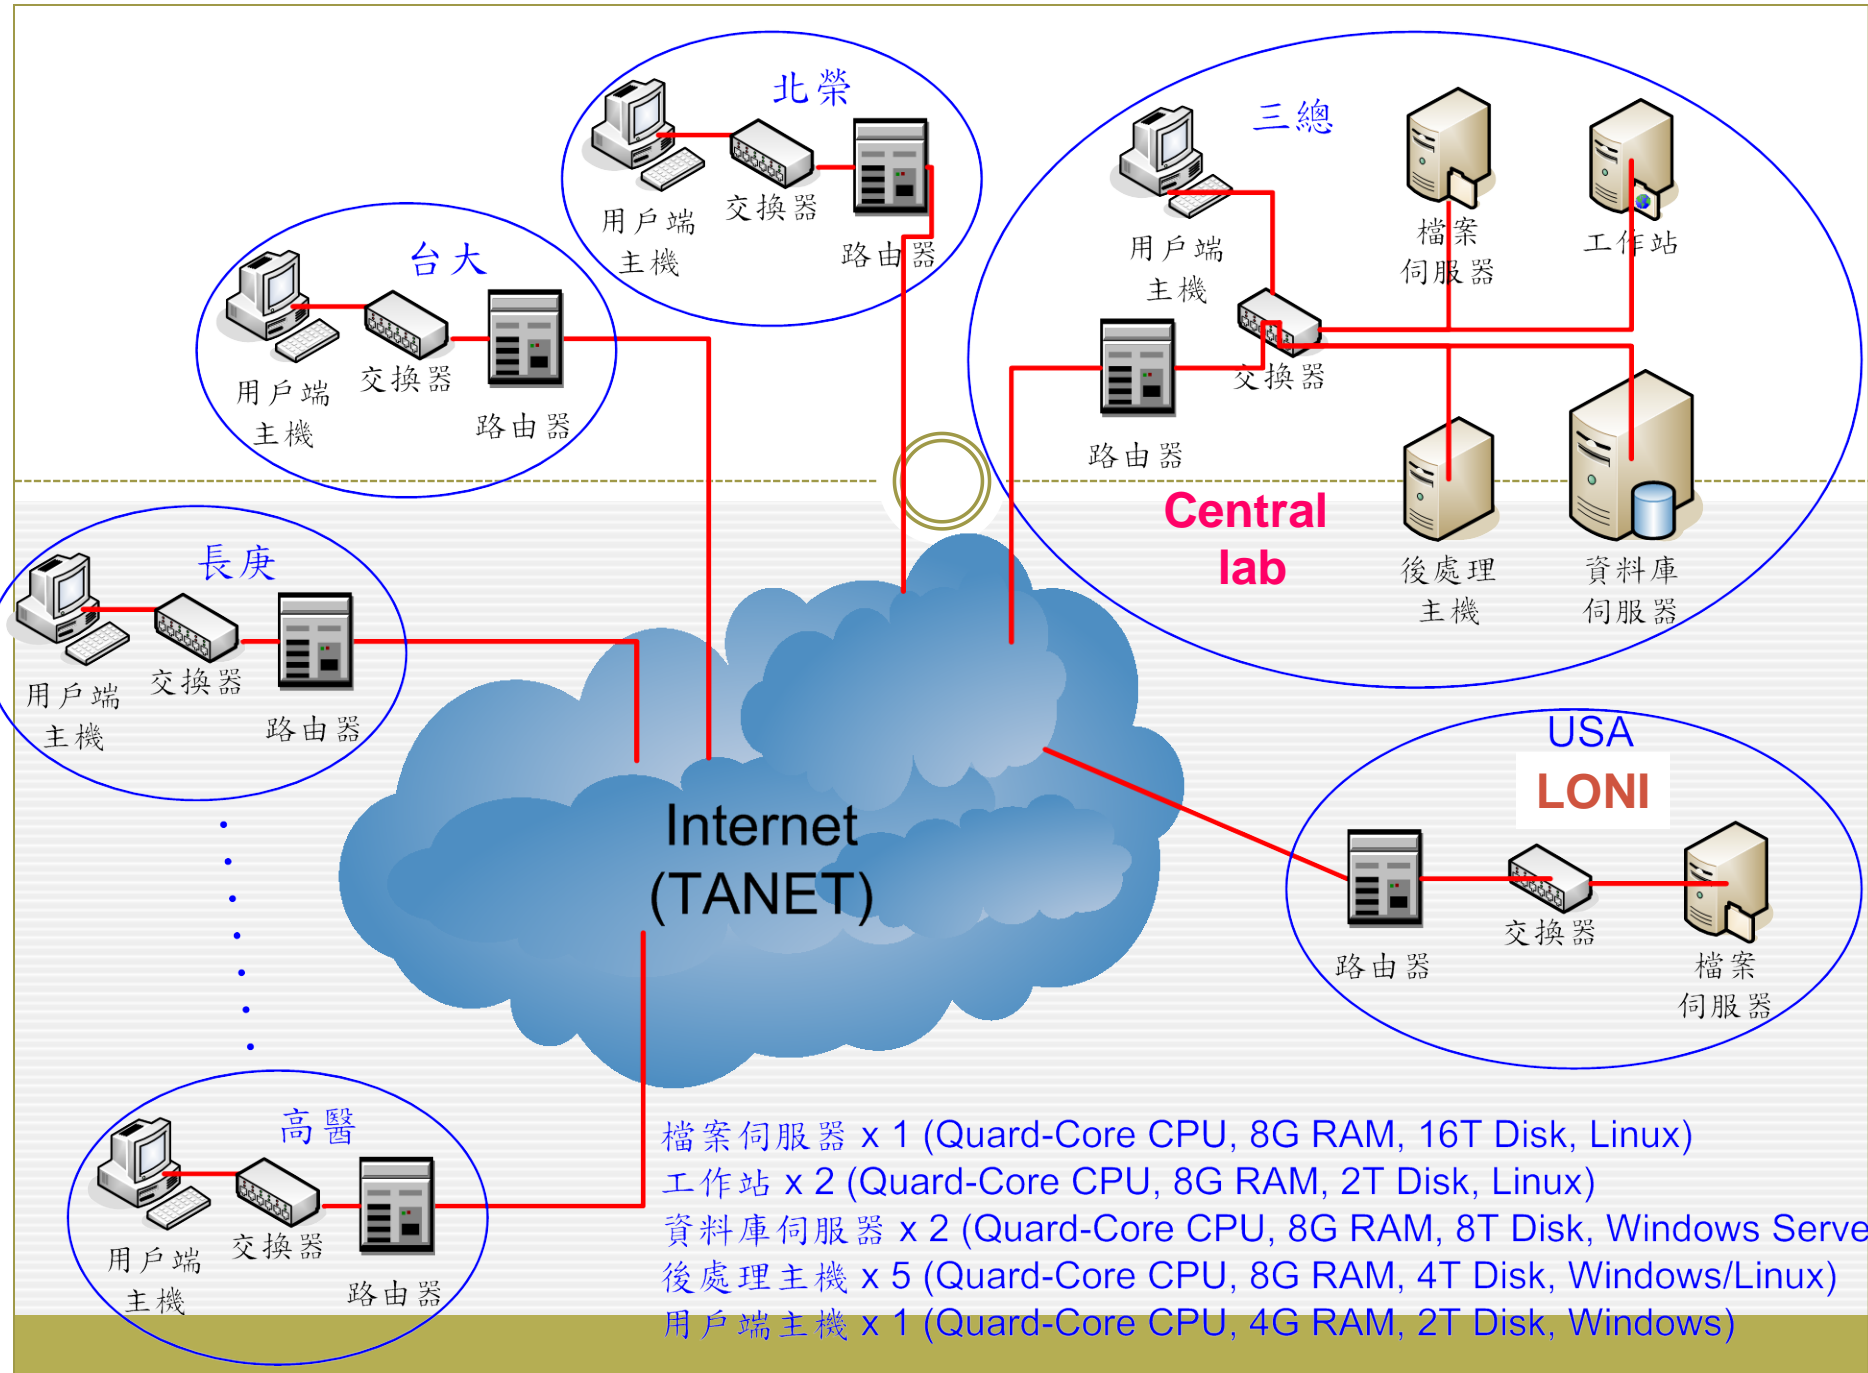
北榮

用戶端主機

交換器

路由器

三總

用戶端主機

檔案伺服器

工作站

交換器

路由器

台大

用戶端主機

交換器

路由器

Central lab

後處理主機

資料庫伺服器

長庚

用戶端主機

交換器

路由器

Internet (TANET)

USA

LONI

路由器

交換器

檔案伺服器

高醫

用戶端主機

交換器

路由器

檔案伺服器 x 1 (Quard-Core CPU, 8G RAM, 16T Disk, Linux)
工作站 x 2 (Quard-Core CPU, 8G RAM, 2T Disk, Linux)
資料庫伺服器 x 2 (Quard-Core CPU, 8G RAM, 8T Disk, Windows Serve
後處理主機 x 5 (Quard-Core CPU, 8G RAM, 4T Disk, Windows/Linux)
用戶端主機 x 1 (Quard-Core CPU, 4G RAM, 2T Disk, Windows)